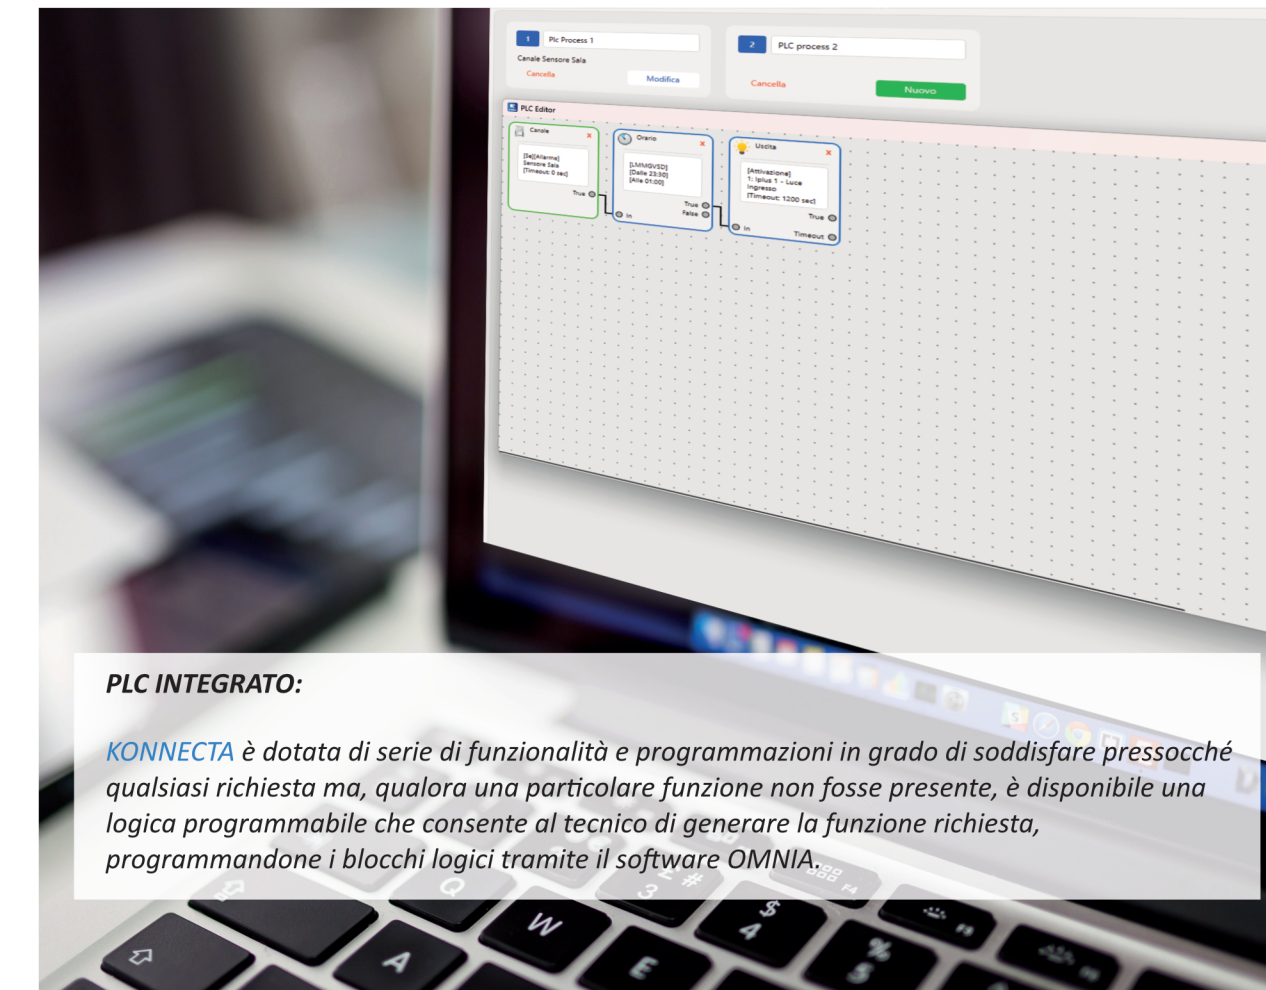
1 Plc Process 1
Canale Sensore Sala
Cancella
Modifica

2 PLC process 2
Cancella
Nuovo

PLC Editor

Canale
[Se][Allarme] Sensore Sala [Timeout: 0 sec]
True

Orario
[LMMGVSD] [Dalle 23:30] [Alle 01:00]
In
True
False

Uscita
[Attivazione] 1: Iplus 1 - Luce Ingresso [Timeout: 1200 sec]
In
True
Timeout

PLC INTEGRATO:

KONNECTA è dotata di serie di funzionalità e programmazioni in grado di soddisfare pressocché qualsiasi richiesta ma, qualora una particolare funzione non fosse presente, è disponibile una logica programmabile che consente al tecnico di generare la funzione richiesta, programmandone i blocchi logici tramite il software OMNIA.